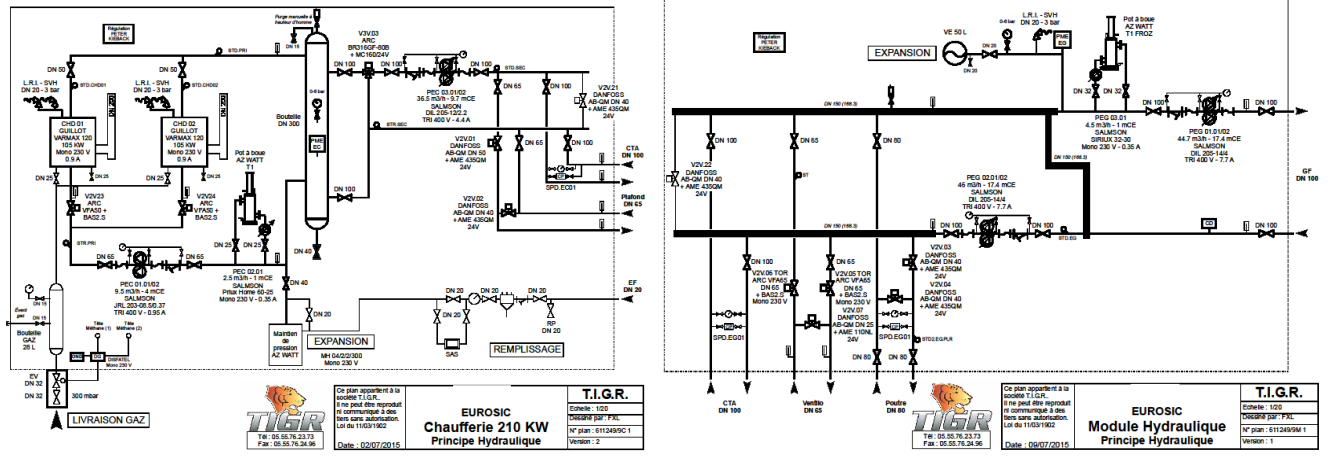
Régulation PETER KIEBACK

Purge manuelle à hauteur d'homme

DN 15

V3V.03 ARC BR316GF-80B + MC160/24V

STD.PRI

DN 50

DN 50

L.R.I. - SVH DN 20 - 3 bar

L.R.I. - SVH DN 20 - 3 bar

STD.CHD01

STD.CHD02

CHD 01 GUILLOT VARMAX 120 105 KW Mono 230 V 0.9 A

CHD 02 GUILLOT VARMAX 120 105 KW Mono 230 V 0.9 A

DN 25

DN 25

DN 25

DN 25

V2V23 ARC VFA50 + BAS2.S

V2V24 ARC VFA50 + BAS2.S

Pot à boue AZ WATT T1

0-6 bar

Bouteille DN 300

PMF EC

DN 100

DN 100

DN 100

DN 100

STD.SEC

PEC 03.01/02 36.5 m3/h - 9.7 mCE SALMSON DIL 205-12/2.2 TRI 400 V - 4.4 A

DN 65

DN 100

V2V.21 DANFOSS AB-QM DN 40 + AME 435QM 24V

STR.SEC

V2V.01 DANFOSS AB-QM DN 50 + AME 435QM 24V

DN 65

DN 100

CTA DN 100

SPD.EC01

Plafond DN 65

V2V.02 DANFOSS AB-QM DN 40 + AME 435QM 24V

DN 100

STR.PRI

DN 65

DN 65

DN 25

DN 25

PEC 01.01/02 9.5 m3/h - 4 mCE SALMSON JRL 203-08.5/0.37 TRI 400 V - 0.95 A

PEC 02.01 2.5 m3/h - 1 mCE SALMSON Priux Home 60-25 Mono 230 V - 0.35 A

DN 40

DN 40

DN 20

EF DN 20

DN 20

DN 20

RP DN 20

SAS

REMPLISSAGE

EXPANSION

Maintien de pression AZ WATT

MH 04/2/2/300 Mono 230 V

Event gaz

DN 15

Bouteille GAZ 28 L

Tête Méthane (1)

Tête Méthane (2)

DISPATEL Mono 230 V

EV DN 32

DN 32

300 mbar

LIVRAISON GAZ

TIGR

Tél : 05.55.76.23.73
Fax : 05.55.76.24.96

Ce plan appartient à la société T.I.G.R. Il ne peut être reproduit ni communiqué à des tiers sans autorisation. Loi du 11/03/1902

Date : 02/07/2015

EUROSIC
Chaufferie 210 KW
Principe Hydraulique

T.I.G.R.
Echelle : 1/20
Dessiné par : FXL
N° plan : 611249/SC 1
Version : 2

Régulation PETER KIEBACK

EXPANSION

VE 50 L

DN 20

DN 20

L.R.I. - SVH DN 20 - 3 bar

PMF EG

Pot à boue AZ WATT T1 FROZ

DN 150 (168.3)

DN 150 (168.3)

DN 32

DN 100

DN 100

DN 100

PEG 03.01 4.5 m3/h - 1 mCE SALMSON SIRIUX 32-30 Mono 230 V - 0.35 A

PEG 01.01/02 44.7 m3/h - 17.4 mCE SALMSON DIL 205-14/4 TRI 400 V - 7.7 A

DN 100

DN 65

DN 80

DN 150 (168.3)

GF DN 100

V2V.22 DANFOSS AB-QM DN 40 + AME 435QM 24V

ST

PEG 02.01/02 46 m3/h - 17.4 mCE SALMSON DIL 205-14/4 TRI 400 V - 7.7 A

DN 100

DN 100

STD.EG

DN 100

DN 65

DN 65

V2V.06 TOR ARC VFA65 DN 65 + BAS2.S Mono 230 V

V2V.05 TOR ARC VFA65 DN 65 + BAS2.S Mono 230 V

V2V.07 DANFOSS AB-QM DN 25 + AME 110NL 24V

V2V.03 DANFOSS AB-QM DN 40 + AME 435QM 24V

V2V.04 DANFOSS AB-QM DN 40 + AME 435QM 24V

SPD.EG01

SPD.EG01

STD2.EG.PLR

DN 80

DN 80

CTA DN 100

Ventilo DN 65

Poutre DN 80

TIGR

Tél : 05.55.76.23.73
Fax : 05.55.76.24.96

Ce plan appartient à la société T.I.G.R. Il ne peut être reproduit ni communiqué à des tiers sans autorisation. Loi du 11/03/1902

Date : 09/07/2015

EUROSIC
Module Hydraulique
Principe Hydraulique

T.I.G.R.
Echelle : 1/20
Dessiné par : FXL
N° plan : 611249/SM 1
Version : 1